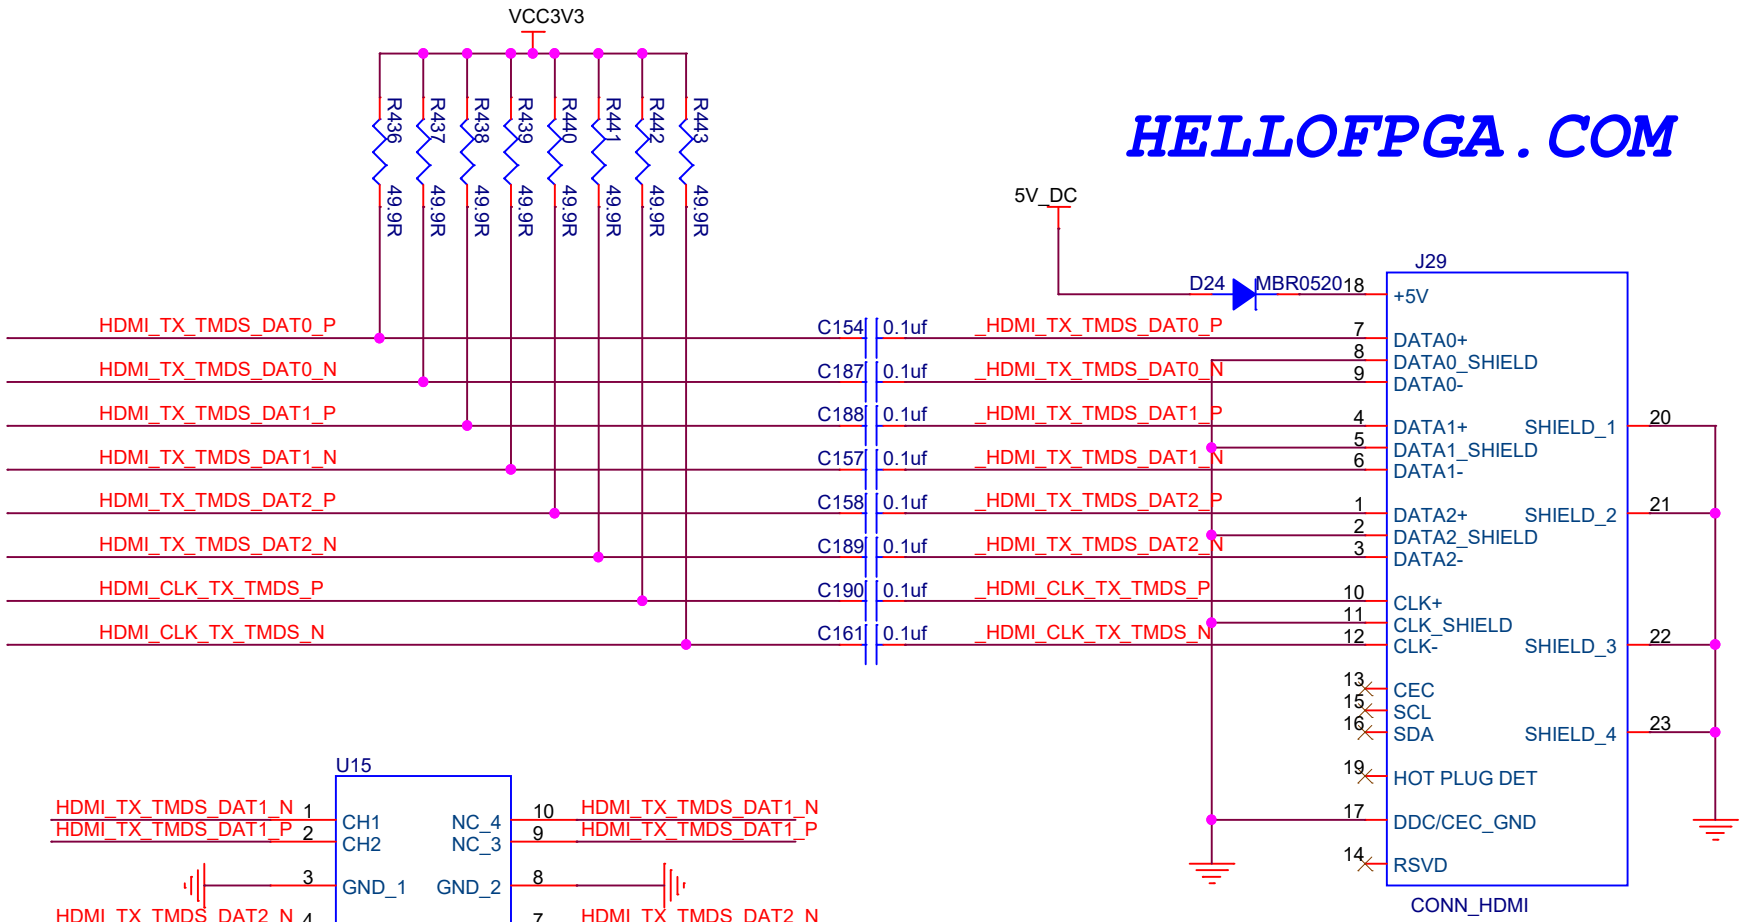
VCC3V3

R436 49.9R
R437 49.9R
R438 49.9R
R439 49.9R
R440 49.9R
R441 49.9R
R442 49.9R
R443 49.9R

HELLOFPGA.COM

5V_DC

D24 MBR0520

J29

HDMI_TX_TMDS_DAT0_P
HDMI_TX_TMDS_DAT0_N
HDMI_TX_TMDS_DAT1_P
HDMI_TX_TMDS_DAT1_N
HDMI_TX_TMDS_DAT2_P
HDMI_TX_TMDS_DAT2_N
HDMI_CLK_TX_TMDS_P
HDMI_CLK_TX_TMDS_N

C154 0.1uf
C187 0.1uf
C188 0.1uf
C157 0.1uf
C158 0.1uf
C189 0.1uf
C190 0.1uf
C161 0.1uf

_HDMI_TX_TMDS_DAT0_P
_HDMI_TX_TMDS_DAT0_N
_HDMI_TX_TMDS_DAT1_P
_HDMI_TX_TMDS_DAT1_N
_HDMI_TX_TMDS_DAT2_P
_HDMI_TX_TMDS_DAT2_N
_HDMI_CLK_TX_TMDS_P
_HDMI_CLK_TX_TMDS_N

18 +5V
7 DATA0+
8 DATA0_SHIELD
9 DATA0-
4 DATA1+
5 DATA1_SHIELD
6 DATA1-
1 DATA2+
2 DATA2_SHIELD
3 DATA2-
10 CLK+
11 CLK_SHIELD
12 CLK-
13 CEC
15 SCL
16 SDA
19 HOT PLUG DET
17 DDC/CEC_GND
14 RSVD

SHIELD_1 20
SHIELD_2 21
SHIELD_3 22
SHIELD_4 23

CONN_HDMI

U15

HDMI_TX_TMDS_DAT1_N 1 CH1
HDMI_TX_TMDS_DAT1_P 2 CH2
3 GND_1
HDMI_TX_TMDS_DAT2_N 4

NC_4 10 HDMI_TX_TMDS_DAT1_N
NC_3 9 HDMI_TX_TMDS_DAT1_P
GND_2 8
7 HDMI_TX_TMDS_DAT2_N